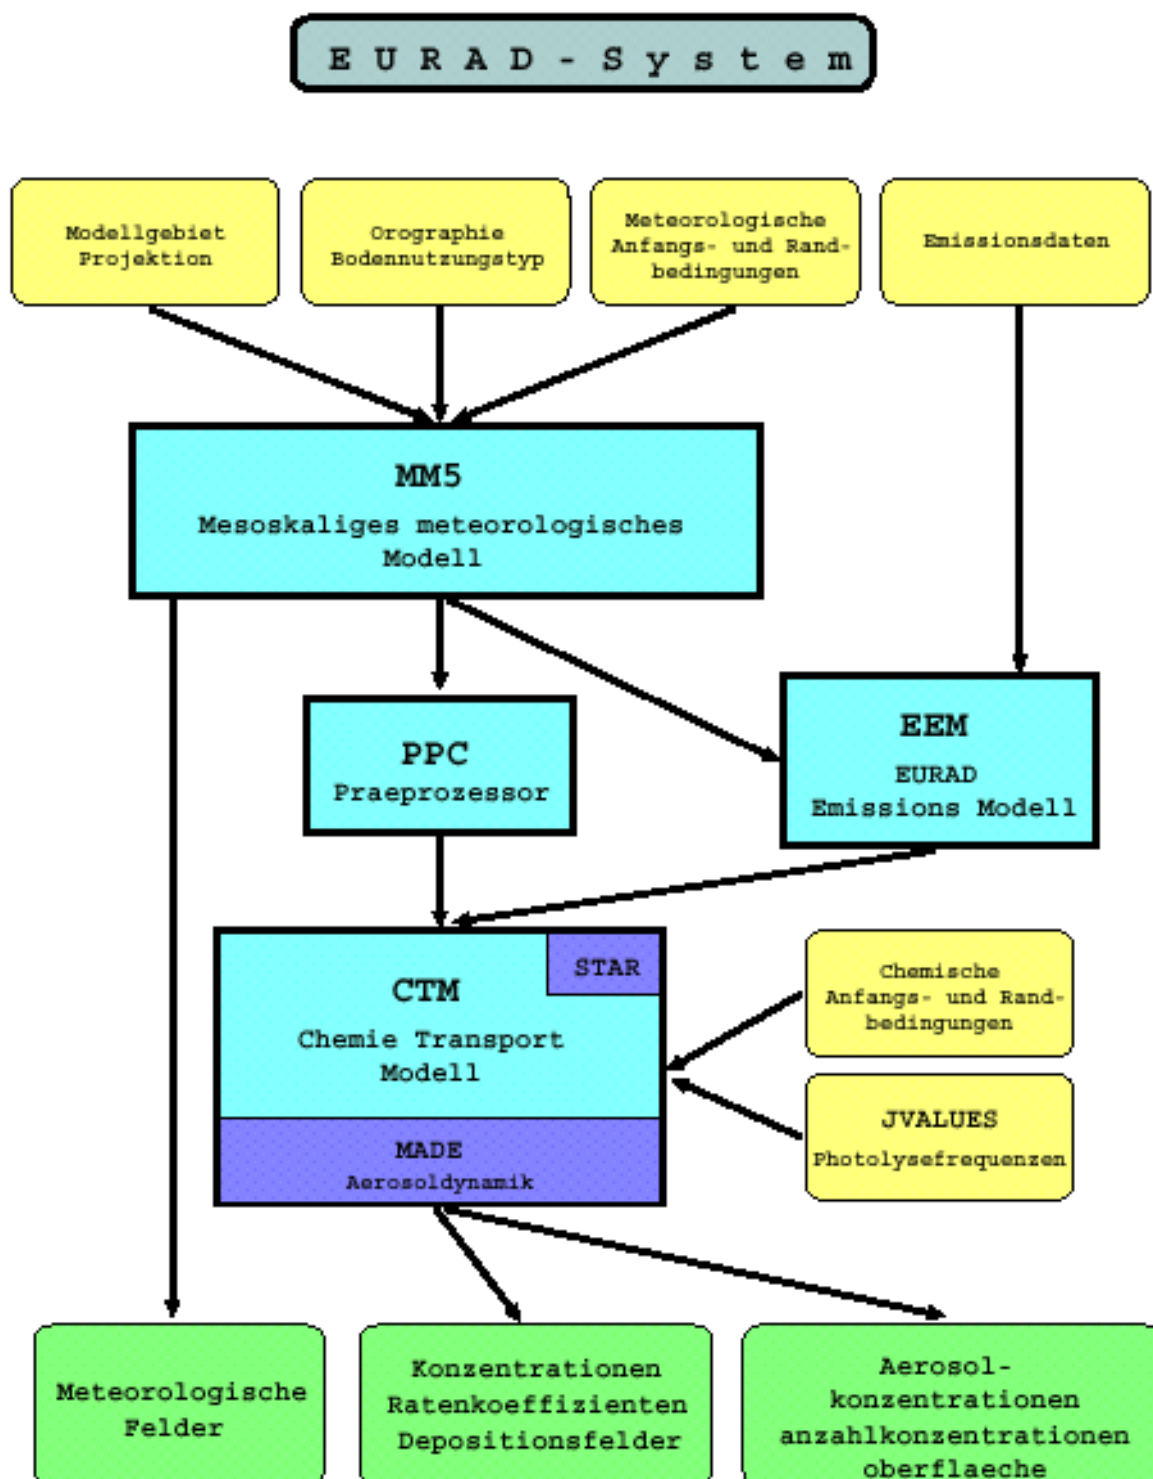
EURAD-System

Modellgebiet
Projektion

Orographie
Bodennutzungstyp

Meteorologische
Anfangs- und Randbedingungen

Emissionsdaten

MM5

Mesoskaliges meteorologisches
Modell

PPC
Praeprozessor

EEM
EURAD
Emissions Modell

CTM
Chemie Transport
Modell

STAR

MADE
Aerosoldynamik

Chemische
Anfangs- und Randbedingungen

JVALUES
Photolysefrequenzen

Meteorologische
Felder

Konzentrationen
Ratenkoeffizienten
Depositionsfelder

Aerosolkonzentrationen
anzahlkonzentrationen
oberflaeche